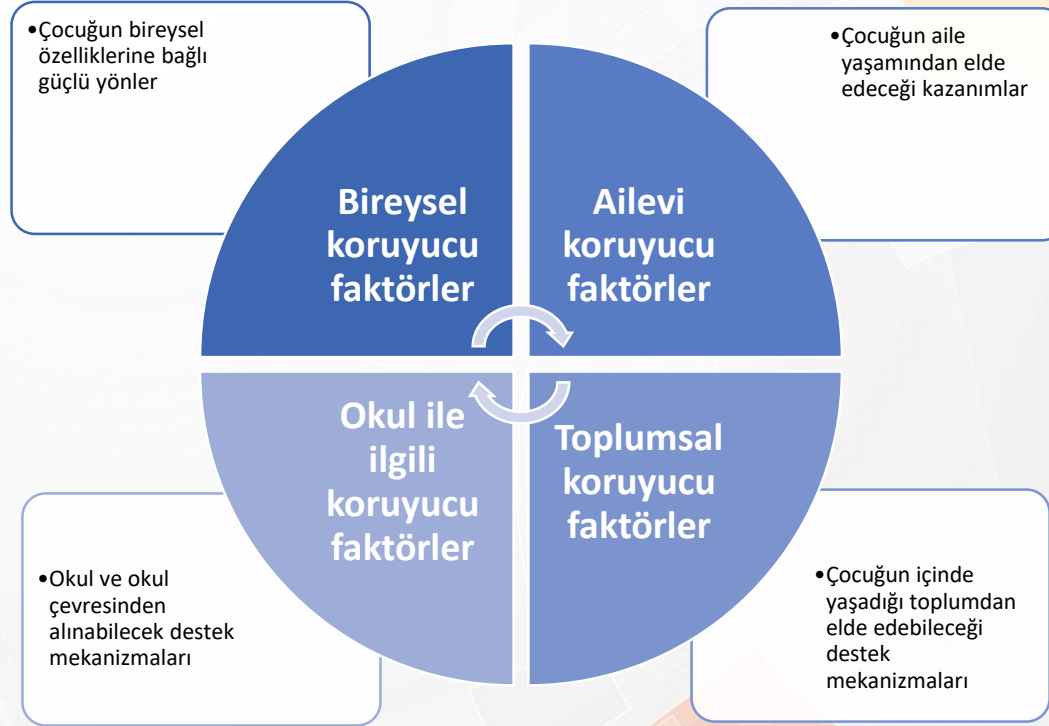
•Çocuğun bireysel özelliklerine bağlı güçlü yönler

•Çocuğun aile yaşamından elde edeceği kazanımlar

Bireysel koruyucu faktörler

Ailevi koruyucu faktörler

Okul ile ilgili koruyucu faktörler

Toplumsal koruyucu faktörler

•Okul ve okul çevresinden alınabilecek destek mekanizmaları

•Çocuğun içinde yaşadığı toplumdan elde edebileceği destek mekanizmaları